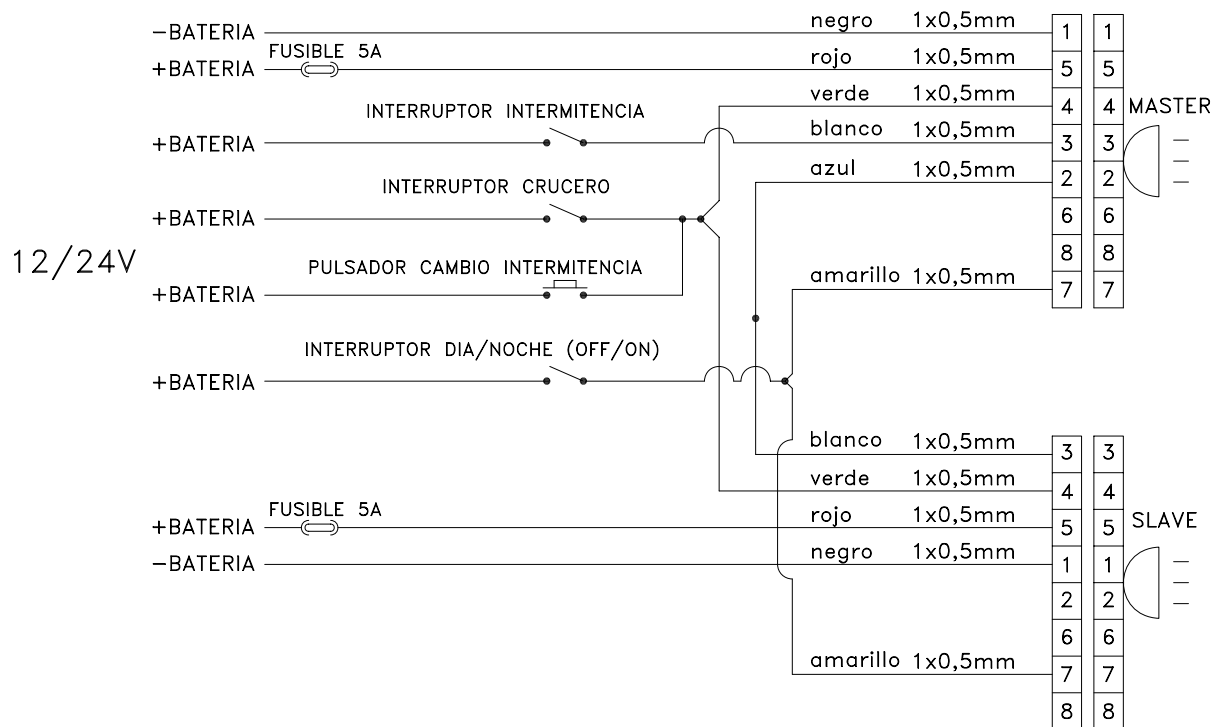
−BATERIA
+BATERIA FUSIBLE 5A
+BATERIA INTERRUPTOR INTERMITENCIA
+BATERIA INTERRUPTOR CRUCERO
12/24V
+BATERIA PULSADOR CAMBIO INTERMITENCIA
+BATERIA INTERRUPTOR DIA/NOCHE (OFF/ON)

negro 1x0,5mm
rojo 1x0,5mm
verde 1x0,5mm
blanco 1x0,5mm
azul 1x0,5mm
amarillo 1x0,5mm

| 1 | 1 |
|---|---|
| 5 | 5 |
| 4 | 4 |
| 3 | 3 |
| 2 | 2 |
| 6 | 6 |
| 8 | 8 |
| 7 | 7 |

MASTER

blanco 1x0,5mm
verde 1x0,5mm
+BATERIA FUSIBLE 5A rojo 1x0,5mm
−BATERIA negro 1x0,5mm
amarillo 1x0,5mm

| 3 | 3 |
|---|---|
| 4 | 4 |
| 5 | 5 |
| 1 | 1 |
| 2 | 2 |
| 6 | 6 |
| 7 | 7 |
| 8 | 8 |

SLAVE